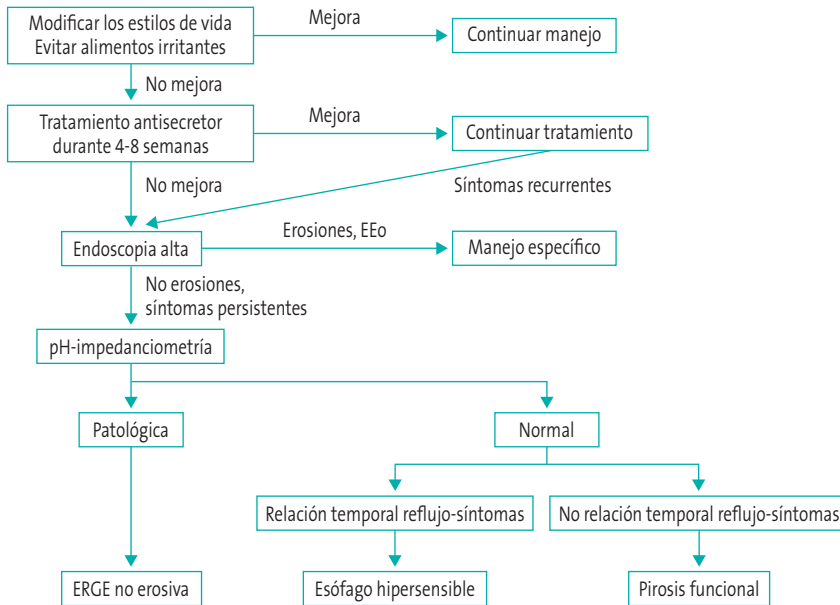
Modificar los estilos de vida
Evitar alimentos irritantes

Mejora

Continuar manejo

No mejora

Tratamiento antisecretor durante 4-8 semanas

Mejora

Continuar tratamiento

Síntomas recurrentes

No mejora

Endoscopia alta

Erosiones, EEo

Manejo específico

No erosiones, síntomas persistentes

pH-impedanciometría

Patológica

Normal

Relación temporal reflujo-síntomas

No relación temporal reflujo-síntomas

ERGE no erosiva

Esófago hipersensible

Pirosis funcional